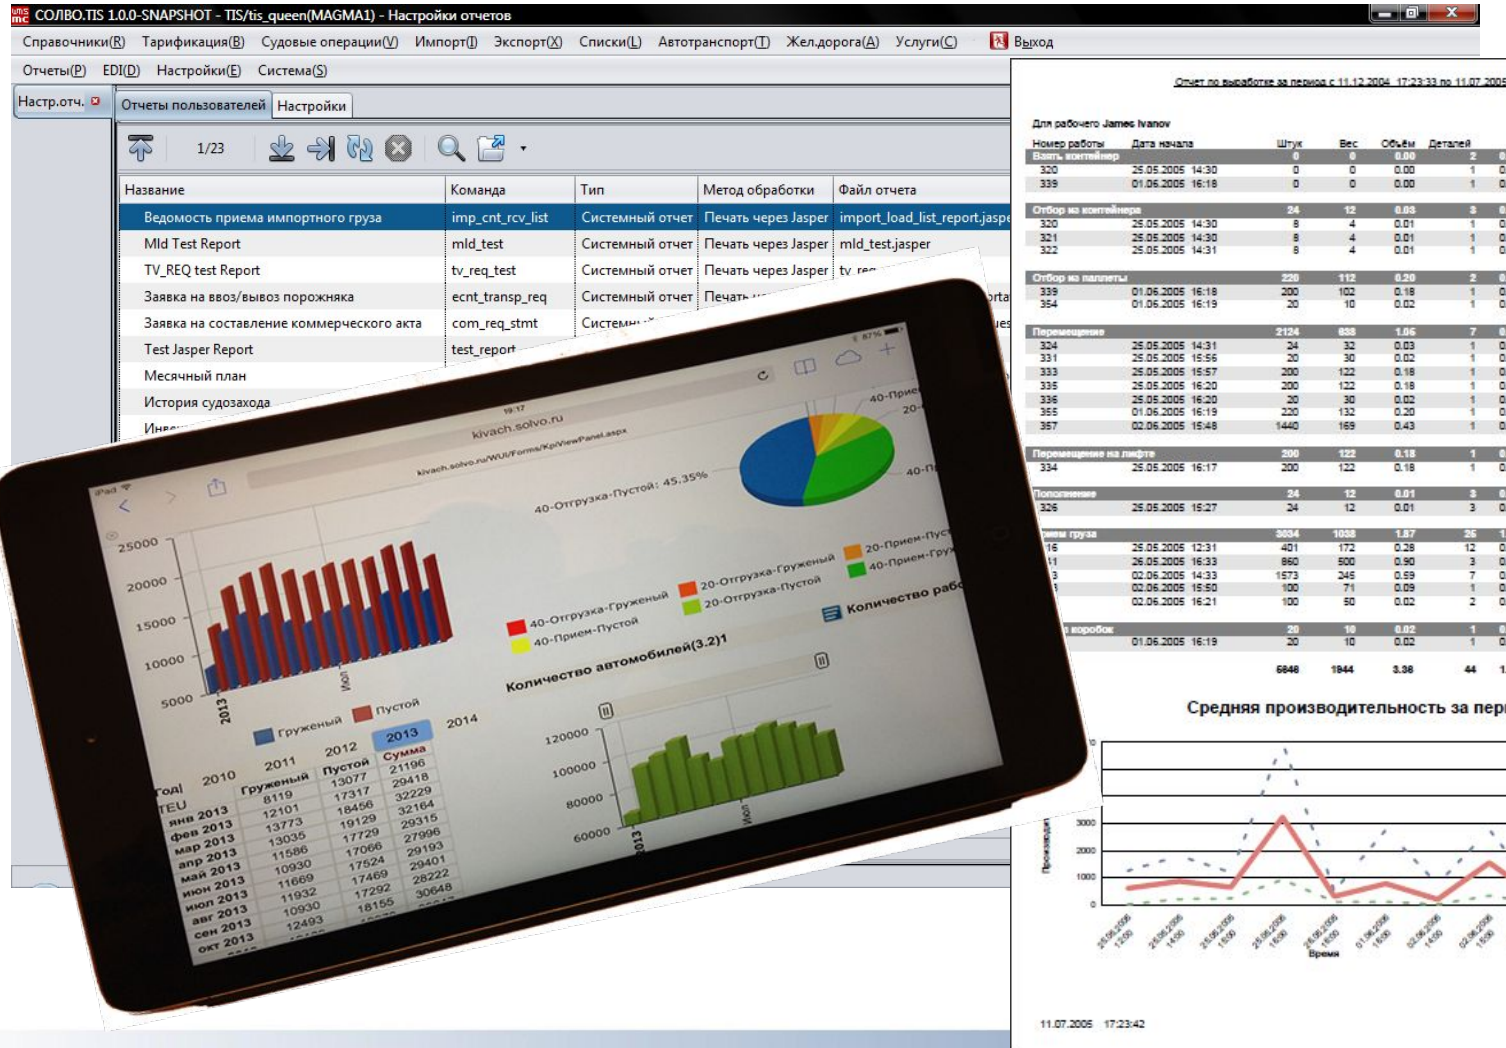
СОЛВО.TIS 1.0.0-SNAPSHOT - TIS/tis_queen(MAGMA1) - Настройки отчетов

Справочники(R) Тарификация(B) Судовые операции(V) Импорт(I) Экспорт(X) Списки(L) Автотранспорт(T) Жел.дорога(A) Услуги(C) Выход

Отчеты(P) EDI(D) Настройки(E) Система(S)

Настр.отч. Отчеты пользователей Настройки

1/23

| Название | Команда | Тип | Метод обработки | Файл отчета |
|---|---|---|---|---|
| Ведомость приема импортного груза | imp_cnt_rcv_list | Системный отчет | Печать через Jasper | import_load_list_report.jasper |
| Mld Test Report | mld_test | Системный отчет | Печать через Jasper | mld_test.jasper |
| TV_REQ test Report | tv_req_test | Системный отчет | Печать через Jasper | tv_req |
| Заявка на ввоз/вывоз порожняка | ecnt_transp_req | Системный отчет | Печать | |
| Заявка на составление коммерческого акта | com_req_stmt | Системн | | |
| Test Jasper Report | test_report | | | |
| Месячный план | | | | |
| История судозахода | | | | |
| Инв | | | | |

iPad 19:17 87%
kivach.solvo.ru
kivach.solvo.ru/WUI/Forms/KpiViewPanel.aspx

40-Отгрузка-Пустой: 45.35%
40-Прием
20-
40-П

25000
20000
15000
10000
5000
2013
Июл
Груженый Пустой

40-Отгрузка-Груженый
40-Прием-Пустой
20-Отгрузка-Груженый
20-Отгрузка-Пустой
20-Прием-Пус
40-Прием-Гру
Количество рабо

Количество автомобилей(3.2)1

120000
100000
80000
60000
2013
Июл

| Год | 2010 | 2011 | 2012 | 2013 | 2014 |
|---|---|---|---|---|---|
| TEU | | Груженый | Пустой | Сумма | |
| янв 2013 | | 8119 | 13077 | 21196 | |
| фев 2013 | | 12101 | 17317 | 29418 | |
| мар 2013 | | 13773 | 18456 | 32229 | |
| апр 2013 | | 13035 | 19129 | 32164 | |
| май 2013 | | 11586 | 17729 | 29315 | |
| июн 2013 | | 10930 | 17066 | 27996 | |
| июл 2013 | | 11669 | 17524 | 29193 | |
| авг 2013 | | 11932 | 17469 | 29401 | |
| сен 2013 | | 10930 | 17292 | 28222 | |
| окт 2013 | | 12493 | 18155 | 30648 | |

Отчет по выработке за период с 11.12.2004 17:23:33 по 11.07.2005

Для рабочего James Ivanov

| Номер работы | Дата начала | Штук | Вес | Объём | Деталей |
|---|---|---|---|---|---|
| Взять контейнер | | 0 | 0 | 0.00 | 2 |
| 320 | 25.05.2005 14:30 | 0 | 0 | 0.00 | 1 |
| 339 | 01.06.2005 16:18 | 0 | 0 | 0.00 | 1 |
| Отбор из контейнера | | 24 | 12 | 0.03 | 3 |
| 320 | 25.05.2005 14:30 | 8 | 4 | 0.01 | 1 |
| 321 | 25.05.2005 14:30 | 8 | 4 | 0.01 | 1 |
| 322 | 25.05.2005 14:31 | 8 | 4 | 0.01 | 1 |
| Отбор из паллеты | | 220 | 112 | 0.20 | 2 |
| 339 | 01.06.2005 16:18 | 200 | 102 | 0.18 | 1 |
| 354 | 01.06.2005 16:19 | 20 | 10 | 0.02 | 1 |
| Перемещение | | 2124 | 638 | 1.06 | 7 |
| 324 | 25.05.2005 14:31 | 24 | 32 | 0.03 | 1 |
| 331 | 25.05.2005 15:56 | 20 | 30 | 0.02 | 1 |
| 333 | 25.05.2005 15:57 | 200 | 122 | 0.18 | 1 |
| 335 | 25.05.2005 16:20 | 200 | 122 | 0.18 | 1 |
| 336 | 25.05.2005 16:20 | 20 | 30 | 0.02 | 1 |
| 355 | 01.06.2005 16:19 | 220 | 132 | 0.20 | 1 |
| 357 | 02.06.2005 15:48 | 1440 | 169 | 0.43 | 1 |
| Перемещение на лифте | | 200 | 122 | 0.18 | 1 |
| 334 | 25.05.2005 16:17 | 200 | 122 | 0.18 | 1 |
| Пополнение | | 24 | 12 | 0.01 | 3 |
| 326 | 25.05.2005 15:27 | 24 | 12 | 0.01 | 3 |
| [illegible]ием груза | | 3034 | 1038 | 1.87 | 26 |
| 16 | 25.05.2005 12:31 | 401 | 172 | 0.28 | 12 |
| 11 | 26.05.2005 16:33 | 860 | 500 | 0.90 | 3 |
| 3 | 02.06.2005 14:33 | 1573 | 245 | 0.59 | 7 |
| | 02.06.2005 15:50 | 100 | 71 | 0.09 | 2 |
| | 02.06.2005 16:21 | 100 | 50 | 0.02 | 2 |
| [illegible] коробок | | 20 | 10 | 0.02 | 1 |
| | 01.06.2005 16:19 | 20 | 10 | 0.02 | 1 |
| | | 5648 | 1944 | 3.38 | 44 |

Средняя производительность за пер

Производ
3000
2000
1000
0
Время

11.07.2005 17:23:42